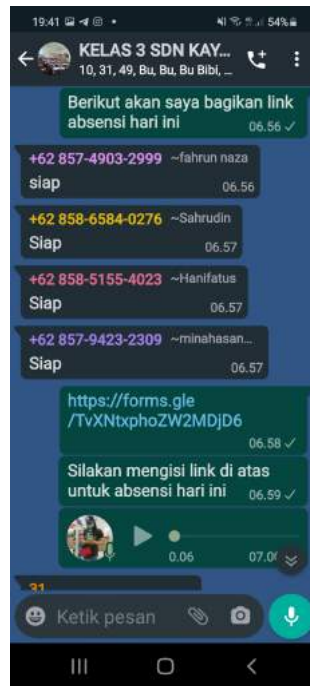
19:41 54%

KELAS 3 SDN KAY...
10, 31, 49, Bu, Bu, Bu Bibi, ...

Berikut akan saya bagikan link absensi hari ini 06.56

+62 857-4903-2999 ~fahrun naza
siap 06.56

+62 858-6584-0276 ~Sahrudin
Siap 06.57

+62 858-5155-4023 ~Hanifatus
Siap 06.57

+62 857-9423-2309 ~minahasan...
Siap 06.57

https://forms.gle/TvXNtxphoZW2MDjD6 06.58

Silakan mengisi link di atas untuk absensi hari ini 06.59

0.06 07.0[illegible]

31

Ketik pesan